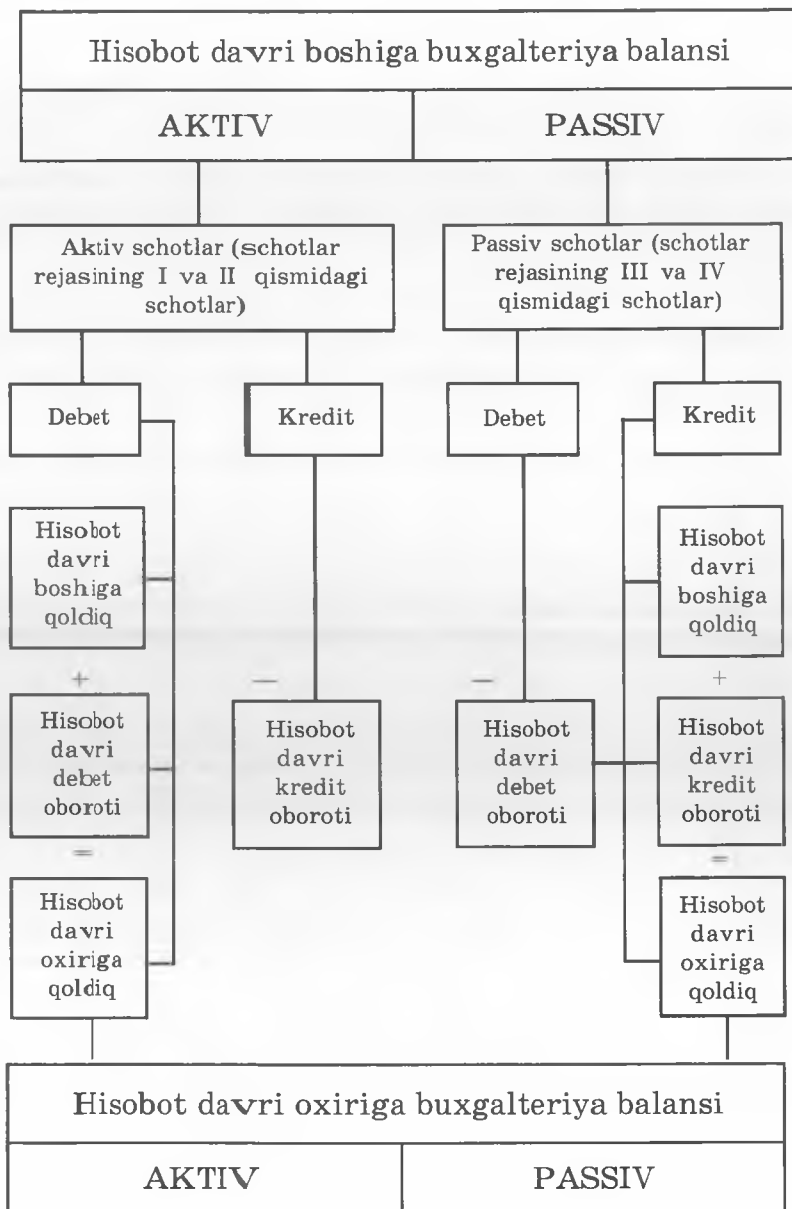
Hisobot davri boshiga buxgalteriya balansi

| AKTIV | PASSIV |
|---|---|

Aktiv schotlar (schotlar rejasining I va II qismidagi schotlar)

Passiv schotlar (schotlar rejasining III va IV qismidagi schotlar)

Debet

Kredit

Debet

Kredit

Hisobot davri boshiga qoldiq

+

Hisobot davri debet oboroti

=

Hisobot davri oxiriga qoldiq

—

Hisobot davri kredit oboroti

—

Hisobot davri debet oboroti

Hisobot davri boshiga qoldiq

+

Hisobot davri kredit oboroti

=

Hisobot davri oxiriga qoldiq

Hisobot davri oxiriga buxgalteriya balansi

| AKTIV | PASSIV |
|---|---|